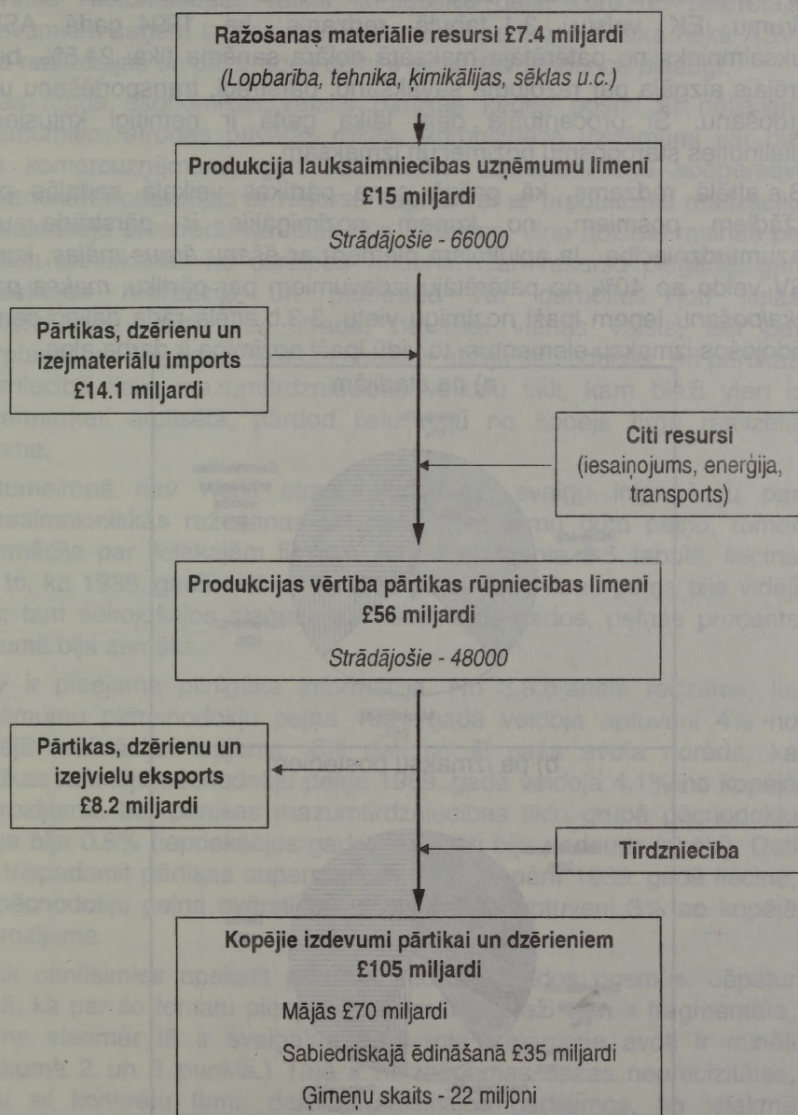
Ražošanas materiālie resursi £7.4 miljardi
(Lopbarība, tehnika, ķimikālijas, sēklas u.c.)

Produkcija lauksaimniecības uzņēmumu līmenī
£15 miljardi
Strādājošie - 66000

Pārtikas, dzērienu un izejmateriālu imports
£14.1 miljardi

Citi resursi
(iesaiņojums, enerģija, transports)

Produkcijas vērtība pārtikas rūpniecības līmenī
£56 miljardi
Strādājošie - 48000

Pārtikas, dzērienu un izejvielu eksports
£8.2 miljardi

Tirdzniecība

Kopējie izdevumi pārtikai un dzērieniem
£105 miljardi
Mājās £70 miljardi
Sabiedriskajā ēdināšanā £35 miljardi
Ģimeņu skaits - 22 miljoni